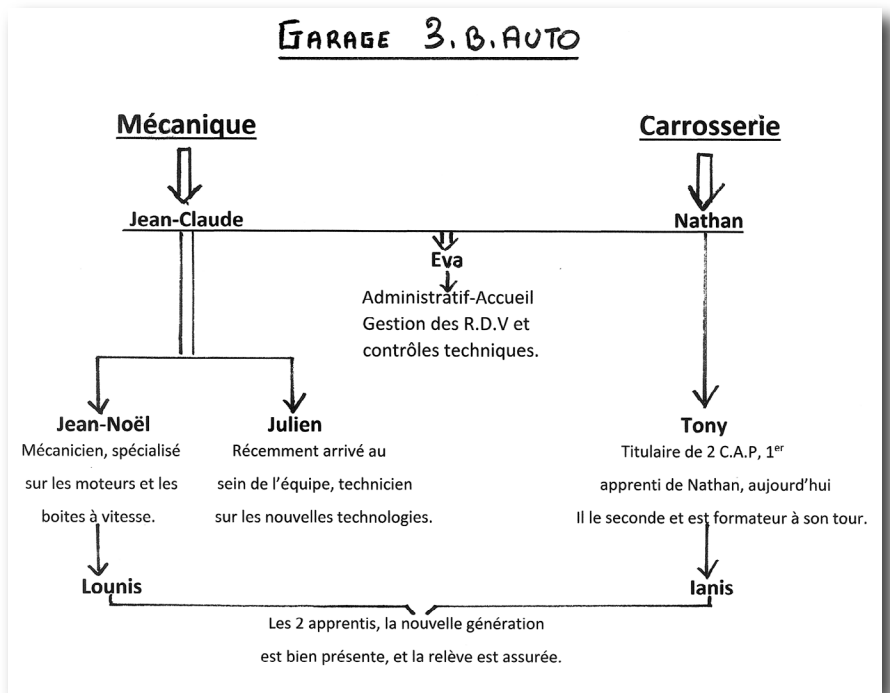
GARAGE 3.B.AUTO

Mécanique

Carrosserie

Jean-Claude

Nathan

Eva

Administratif-Accueil
Gestion des R.D.V et contrôles techniques.

Jean-Noël
Mécanicien, spécialisé sur les moteurs et les boites à vitesse.

Julien
Récemment arrivé au sein de l'équipe, technicien sur les nouvelles technologies.

Tony
Titulaire de 2 C.A.P, 1$^{er}$ apprenti de Nathan, aujourd'hui Il le seconde et est formateur à son tour.

Lounis

Ianis

Les 2 apprentis, la nouvelle génération est bien présente, et la relève est assurée.